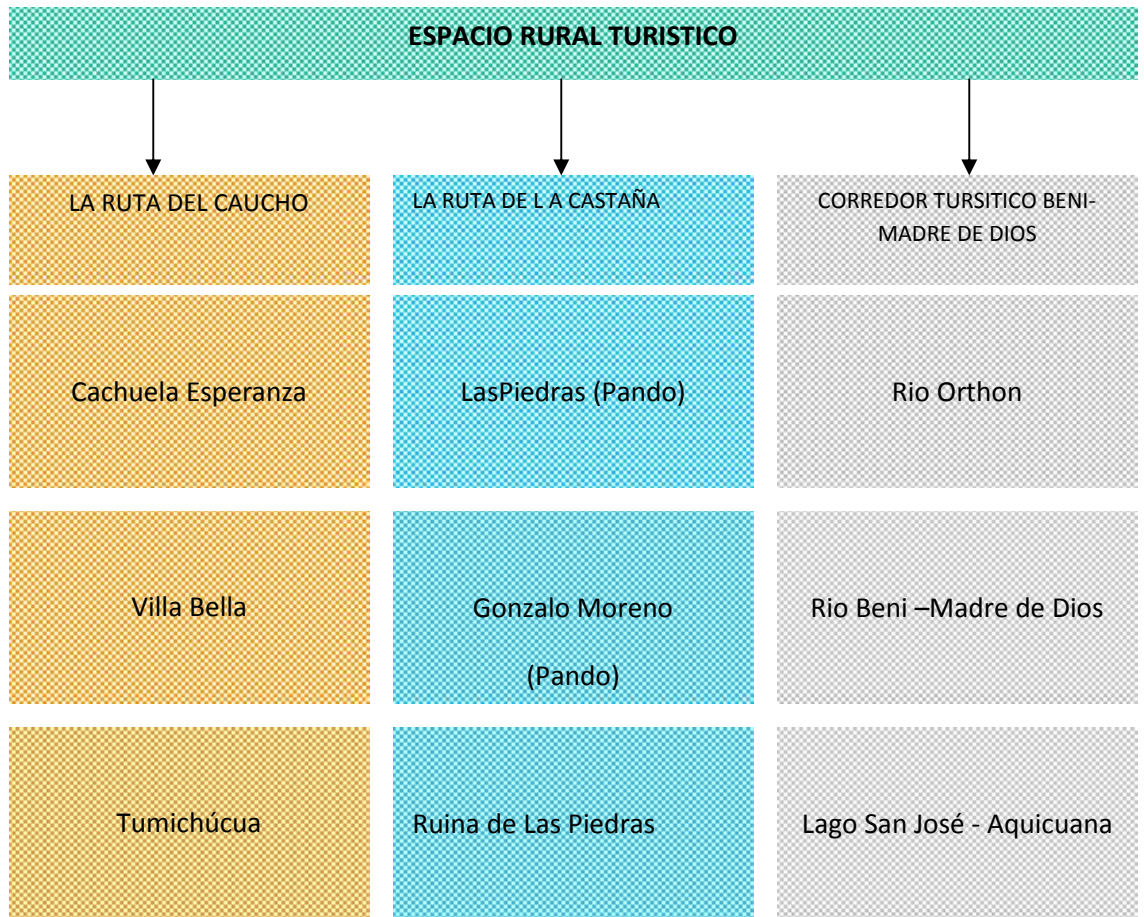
ESPACIO RURAL TURISTICO

LA RUTA DEL CAUCHO

Cachuela Esperanza

Villa Bella

Tumichúcua

LA RUTA DE L A CASTAÑA

LasPiedras (Pando)

Gonzalo Moreno (Pando)

Ruina de Las Piedras

CORREDOR TURSITICO BENI-MADRE DE DIOS

Rio Orthon

Rio Beni –Madre de Dios

Lago San José - Aquicuana